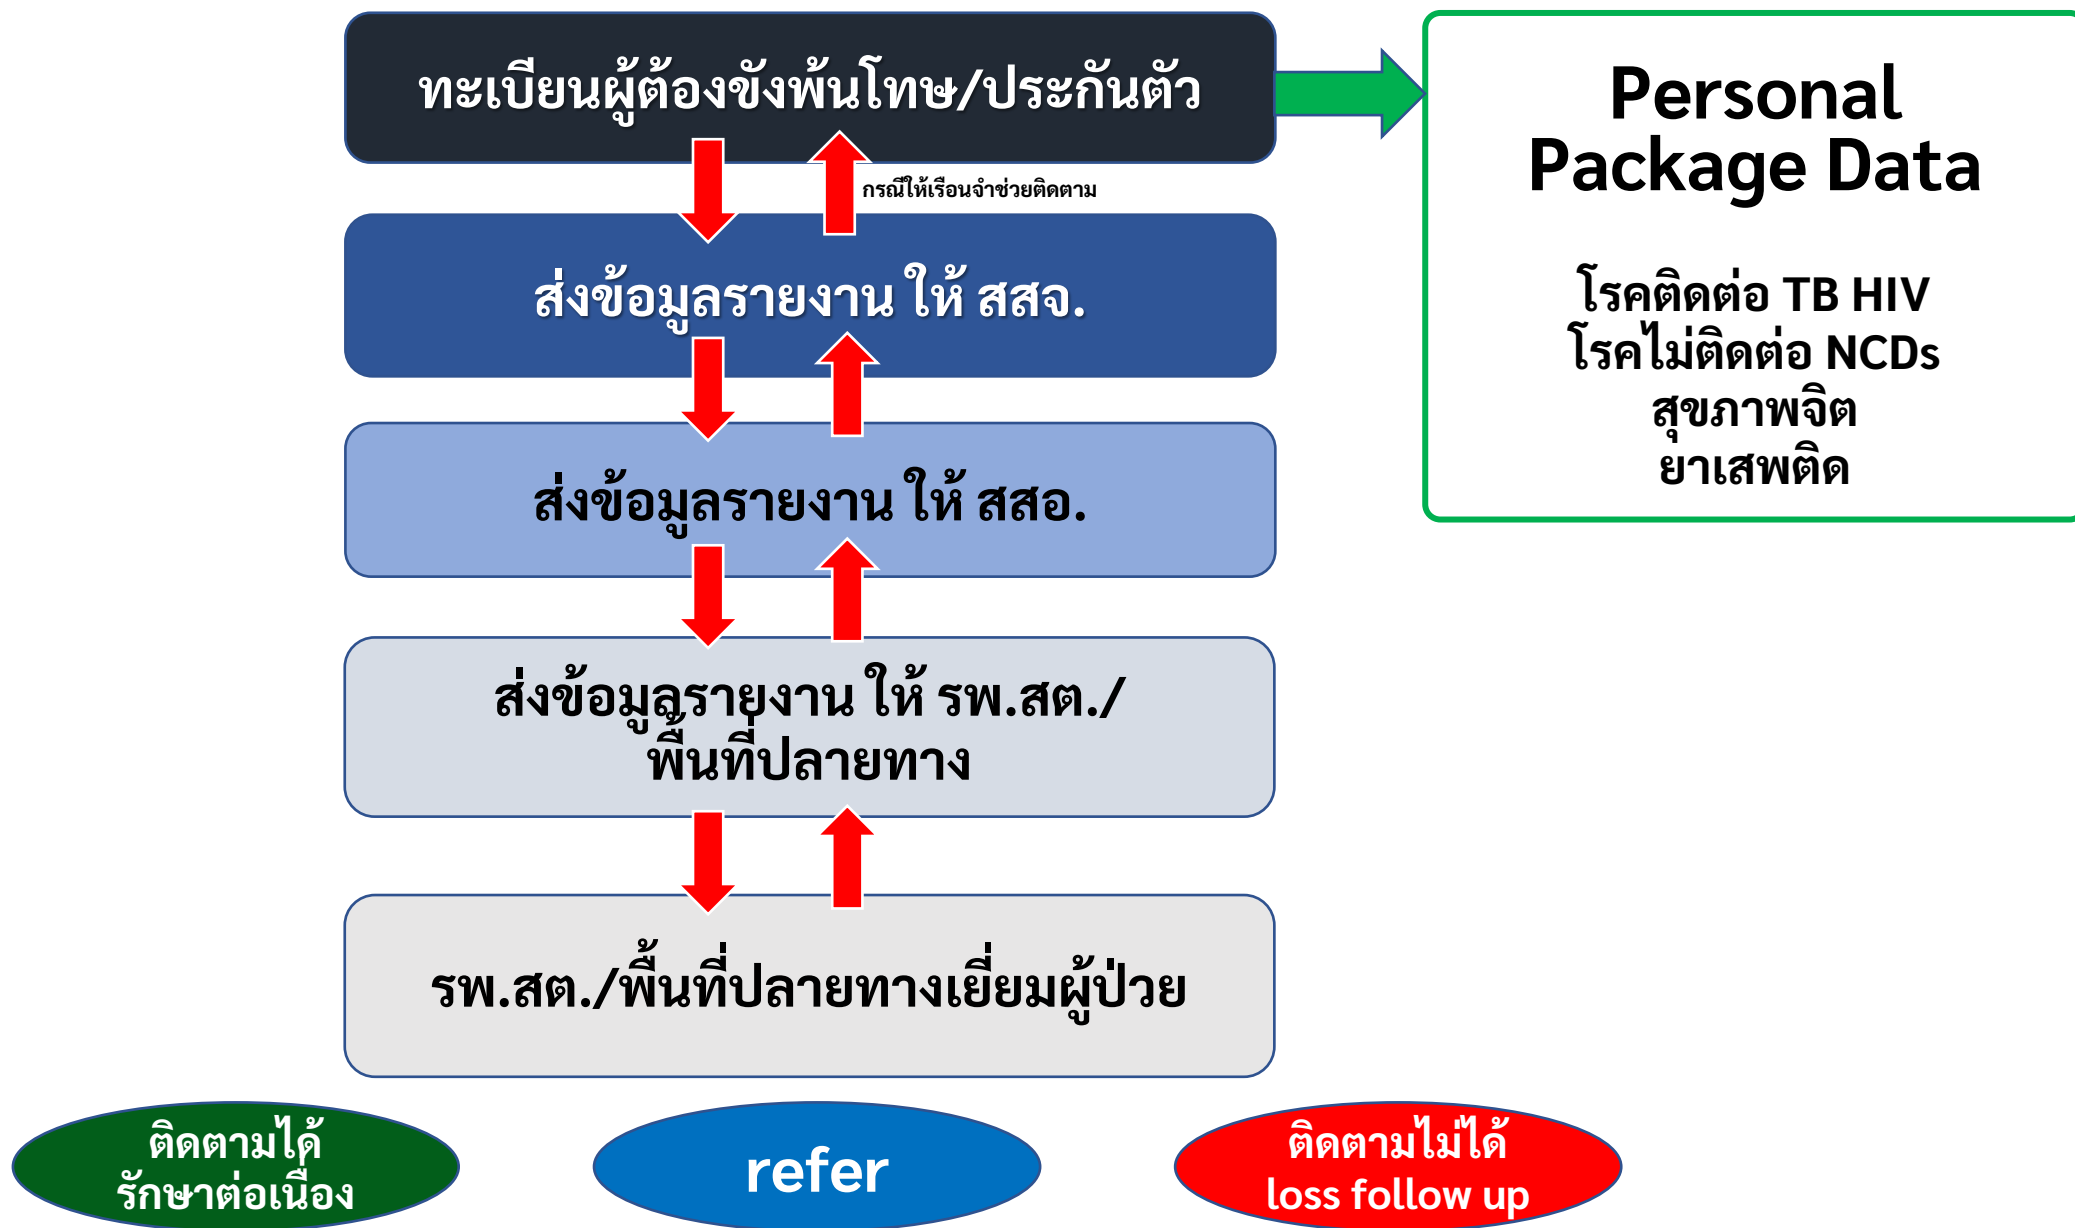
ทะเบียนผู้ต้องขังพ้นโทษ/ประกันตัว

กรณีให้เรือนจำช่วยติดตาม

ส่งข้อมูลรายงาน ให้ สสจ.

ส่งข้อมูลรายงาน ให้ สสอ.

ส่งข้อมูลรายงาน ให้ รพ.สต./ พื้นที่ปลายทาง

รพ.สต./พื้นที่ปลายทางเยี่ยมผู้ป่วย

Personal Package Data

โรคติดต่อ TB HIV
โรคไม่ติดต่อ NCDs
สุขภาพจิต
ยาเสพติด

ติดตามได้ รักษาต่อเนื่อง

refer

ติดตามไม่ได้ loss follow up